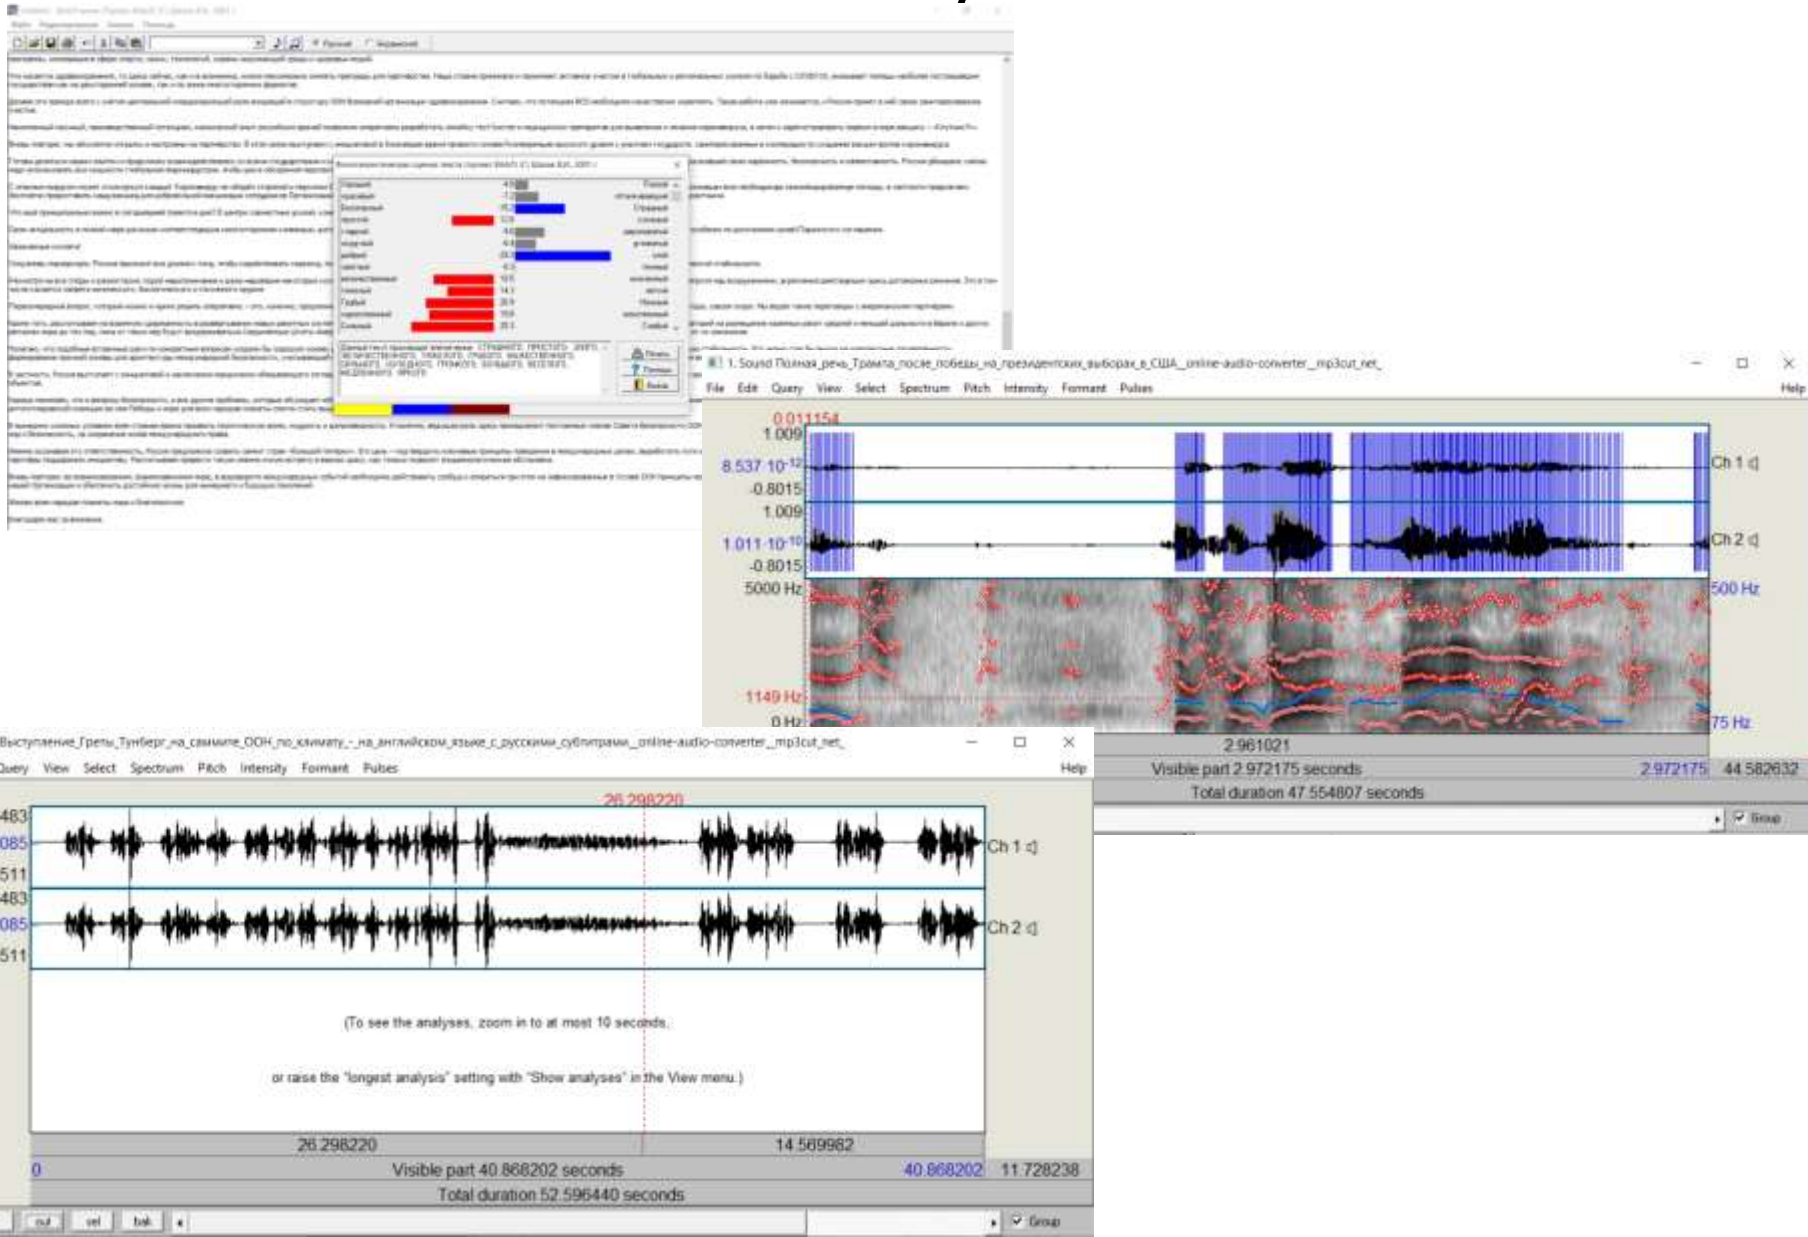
1. Sound Полная_речь_Трампа_после_победы_на_президентских_выборах_в_США__online-audio-converter__mp3cut_net_

File Edit Query View Select Spectrum Pitch Intensity Formant Pulses Help

0.011154

1.009

$8.537 \cdot 10^{-12}$

-0.8015

1.009

$1.011 \cdot 10^{-10}$

-0.8015

Ch 1

Ch 2

5000 Hz

500 Hz

1149 Hz

0 Hz

75 Hz

2.961021

Visible part 2.972175 seconds

2.972175

44.582632

Total duration 47.554807 seconds

Group

Выступление_Греты_Тунберг_на_саммите_ООН_по_климату_-_на_английском_языке_с_русскими_субтитрами__online-audio-converter__mp3cut_net_

Query View Select Spectrum Pitch Intensity Formant Pulses Help

26.298220

483

085

511

483

085

511

Ch 1

Ch 2

(To see the analyses, zoom in to at most 10 seconds,

or raise the "longest analysis" setting with "Show analyses" in the View menu.)

26.298220

14.569982

0

Visible part 40.868202 seconds

40.868202

11.728238

Total duration 52.596440 seconds

out sel bak

Group